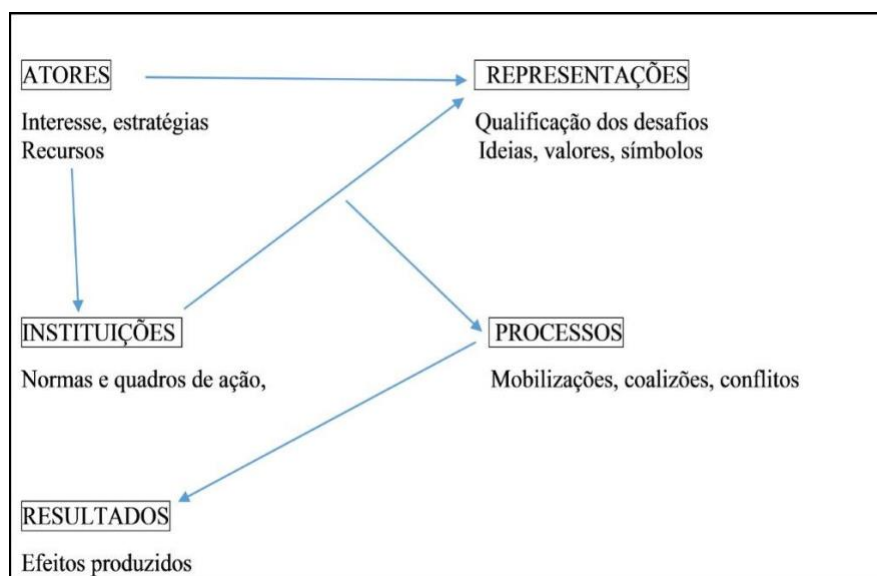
ATORES

Interesse, estratégias
Recursos

REPRESENTAÇÕES

Qualificação dos desafios
Ideias, valores, símbolos

INSTITUIÇÕES

Normas e quadros de ação,

PROCESSOS

Mobilizações, coalizões, conflitos

RESULTADOS

Efeitos produzidos